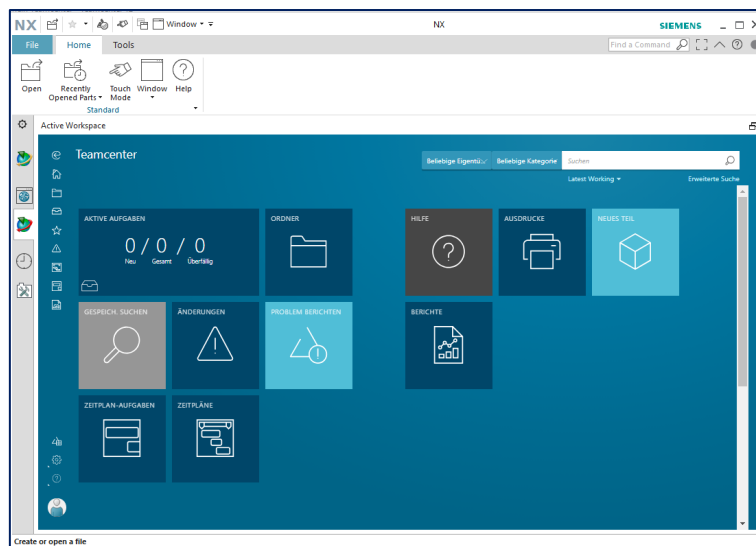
NX Window NX SIEMENS

File Home Tools Find a Command

Open Recently Opened Parts Touch Mode Window Help
Standard

Active Workspace

Teamcenter

Beliebige Eigentü Beliebige Kategorie Suchen

Latest Working Erweiterte Suche

AKTIVE AUFGABEN
0 / 0 / 0
Neu Gesamt Überfällig

ORDNER

HILFE

AUSDRUCKE

NEUES TEIL

GESPEICH. SUCHEN

ÄNDERUNGEN

PROBLEM BERICHTEN

BERICHTE

ZEITPLAN-AUFGABEN

ZEITPLÄNE

Create or open a file